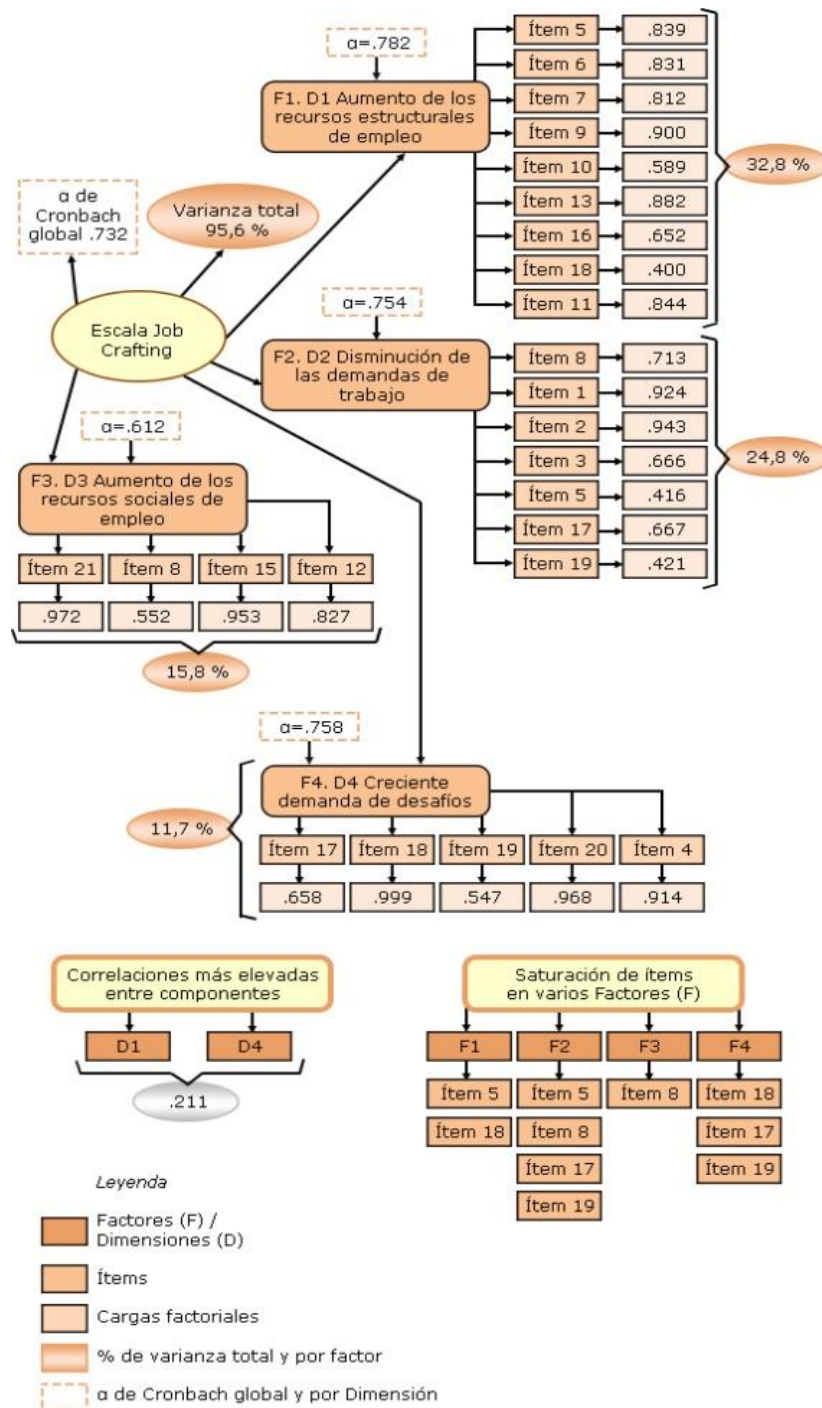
α=.782

F1. D1 Aumento de los recursos estructurales de empleo

Ítem 5 .839
Ítem 6 .831
Ítem 7 .812
Ítem 9 .900
Ítem 10 .589
Ítem 13 .882
Ítem 16 .652
Ítem 18 .400
Ítem 11 .844

32,8 %

α de Cronbach global .732

Varianza total 95,6 %

Escala Job Crafting

α=.754

F2. D2 Disminución de las demandas de trabajo

Ítem 8 .713
Ítem 1 .924
Ítem 2 .943
Ítem 3 .666
Ítem 5 .416
Ítem 17 .667
Ítem 19 .421

24,8 %

α=.612

F3. D3 Aumento de los recursos sociales de empleo

| Ítem 21 | Ítem 8 | Ítem 15 | Ítem 12 |
|---|---|---|---|
| .972 | .552 | .953 | .827 |

15,8 %

α=.758

F4. D4 Creciente demanda de desafíos

11,7 %

| Ítem 17 | Ítem 18 | Ítem 19 | Ítem 20 | Ítem 4 |
|---|---|---|---|---|
| .658 | .999 | .547 | .968 | .914 |

Correlaciones más elevadas entre componentes

D1 D4

.211

Saturación de ítems en varios Factores (F)

| F1 | F2 | F3 | F4 |
|---|---|---|---|
| Ítem 5 | Ítem 5 | Ítem 8 | Ítem 18 |
| Ítem 18 | Ítem 8 | | Ítem 17 |
| | Ítem 17 | | Ítem 19 |
| | Ítem 19 | | |

Leyenda

Factores (F) / Dimensiones (D)

Ítems

Cargas factoriales

% de varianza total y por factor

α de Cronbach global y por Dimensión